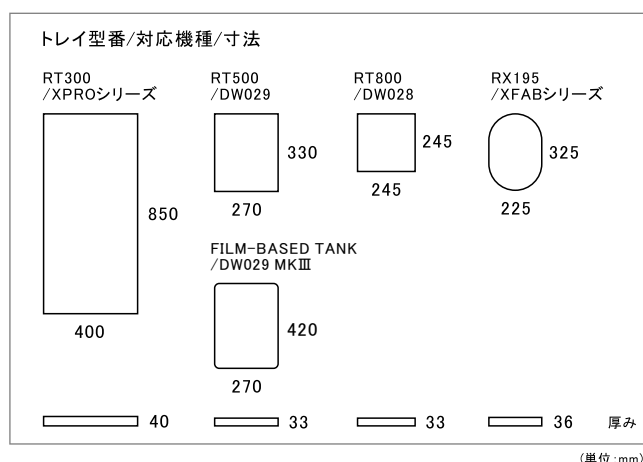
トレイ型番/対応機種/寸法

RT300
/XPROシリーズ

850

400

RT500
/DW029

330

270

RT800
/DW028

245

245

RX195
/XFABシリーズ

325

225

FILM-BASED TANK
/DW029 MKⅢ

420

270

40

33

33

36

厚み

(単位:mm)